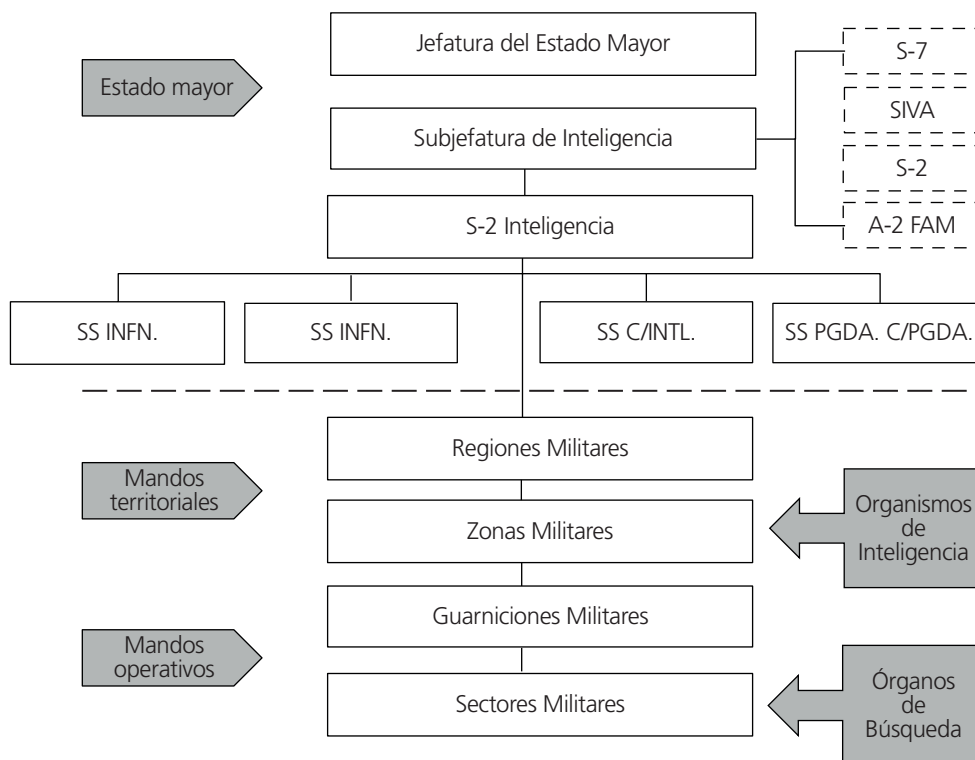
Estado mayor

Jefatura del Estado Mayor

Subjefatura de Inteligencia

S-7

SIVA

S-2

A-2 FAM

S-2 Inteligencia

SS INFN.

SS INFN.

SS C/INTL.

SS PGDA. C/PGDA.

Mandos territoriales

Regiones Militares

Zonas Militares

Organismos de Inteligencia

Mandos operativos

Guarniciones Militares

Sectores Militares

Órganos de Búsqueda